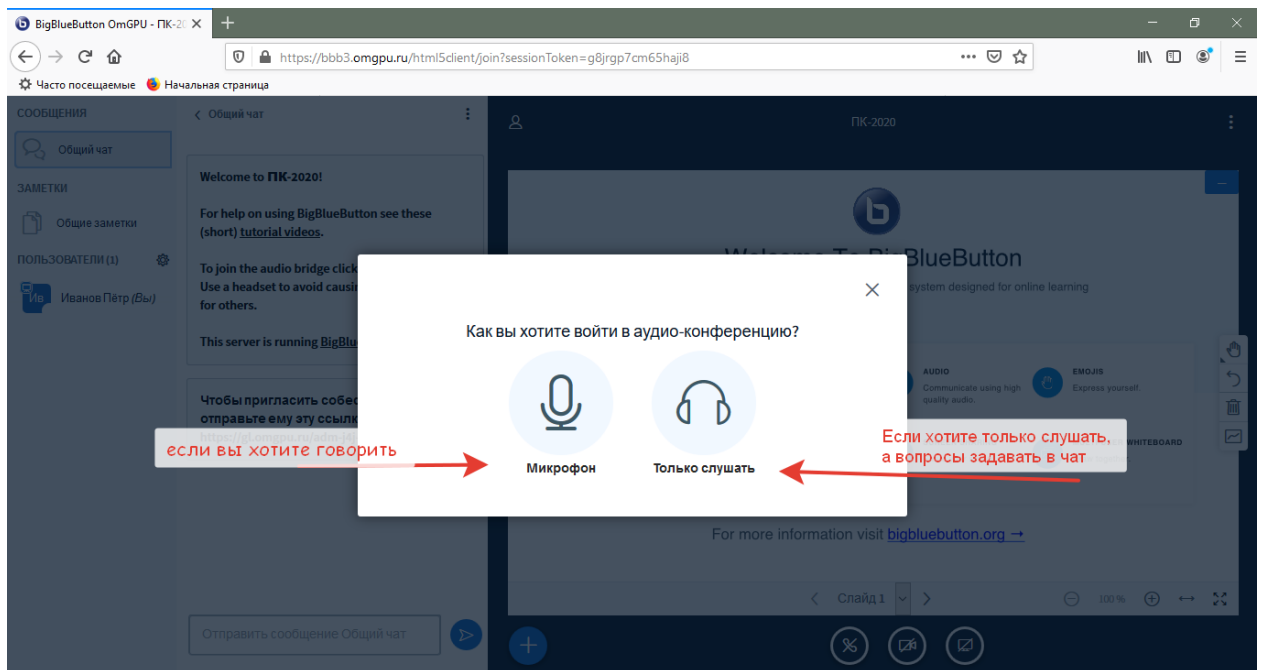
BigBlueButton OmGPU - ПК-2(

https://bbb3.omgpu.ru/html5client/join?sessionToken=g8jrgp7cm65haji8

Часто посещаемые
Начальная страница

СООБЩЕНИЯ
Общий чат
ЗАМЕТКИ
Общие заметки
ПОЛЬЗОВАТЕЛИ (1)
Ив
Иванов Пётр (Вы)

Общий чат

Welcome to ПК-2020!

For help on using BigBlueButton see these (short) tutorial videos.

To join the audio bridge click
Use a headset to avoid causi
for others.

This server is running BigBlu

Чтобы пригласить собес
отправьте ему эту ссылк
https://jd.omgpu.ru/adm-j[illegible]

Отправить сообщение Общий чат

ПК-2020

Welcome To BigBlueButton
system designed for online learning

AUDIO
Communicate using high quality audio.
EMOJIS
Express yourself.
WHITEBOARD

For more information visit bigbluebutton.org →

Слайд 1
100 %

Как вы хотите войти в аудио-конференцию?

Микрофон
Только слушать

если вы хотите говорить

Если хотите только слушать,
а вопросы задавать в чат